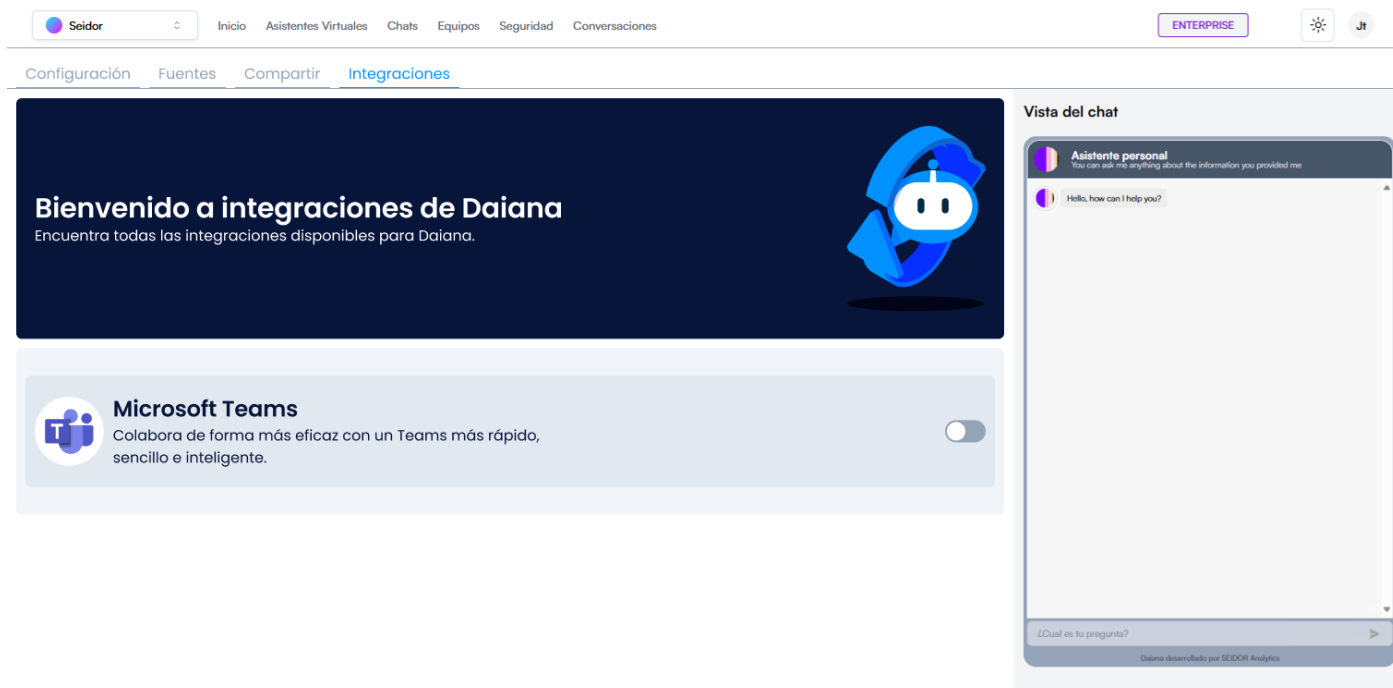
Seidor

Inicio Asistentes Virtuales Chats Equipos Seguridad Conversaciones

ENTERPRISE

Jt

Configuración Fuentes Compartir Integraciones

Bienvenido a integraciones de Daiana
Encuentra todas las integraciones disponibles para Daiana.

Microsoft Teams
Colabora de forma más eficaz con un Teams más rápido, sencillo e inteligente.

Vista del chat

Asistente personal
You can ask me anything about the information you provided me

Hello, how can I help you?

¿Cual es tu pregunta?

Daiana desarrollado por SEIDOR Analytics